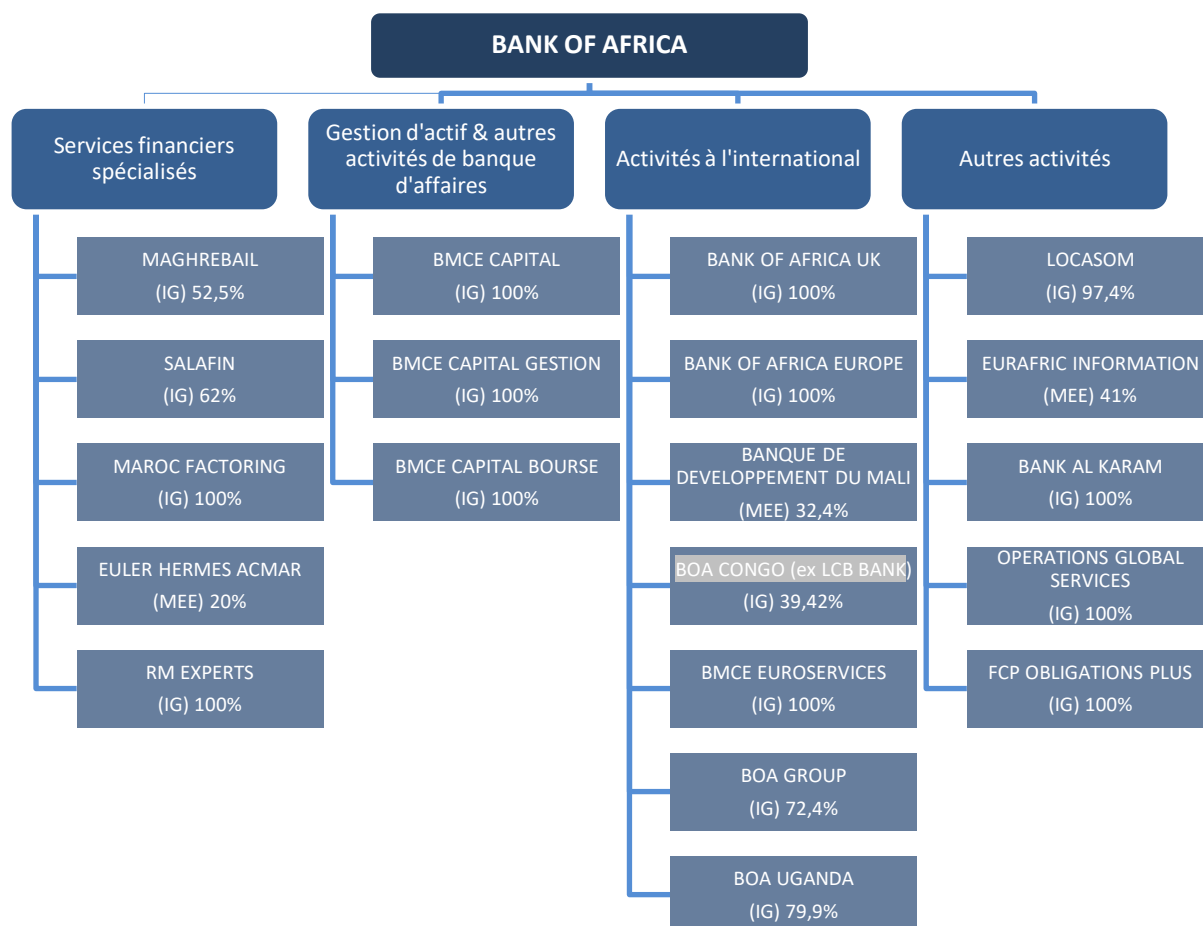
BANK OF AFRICA

Services financiers spécialisés

MAGHREBAIL
(IG) 52,5%

SALAFIN
(IG) 62%

MAROC FACTORING
(IG) 100%

EULER HERMES ACMAR
(MEE) 20%

RM EXPERTS
(IG) 100%

Gestion d'actif & autres activités de banque d'affaires

BMCE CAPITAL
(IG) 100%

BMCE CAPITAL GESTION
(IG) 100%

BMCE CAPITAL BOURSE
(IG) 100%

Activités à l'international

BANK OF AFRICA UK
(IG) 100%

BANK OF AFRICA EUROPE
(IG) 100%

BANQUE DE DEVELOPPEMENT DU MALI
(MEE) 32,4%

BOA CONGO (ex LCB BANK)
(IG) 39,42%

BMCE EUROSERVICES
(IG) 100%

BOA GROUP
(IG) 72,4%

BOA UGANDA
(IG) 79,9%

Autres activités

LOCASOM
(IG) 97,4%

EURAFRIC INFORMATION
(MEE) 41%

BANK AL KARAM
(IG) 100%

OPERATIONS GLOBAL SERVICES
(IG) 100%

FCP OBLIGATIONS PLUS
(IG) 100%